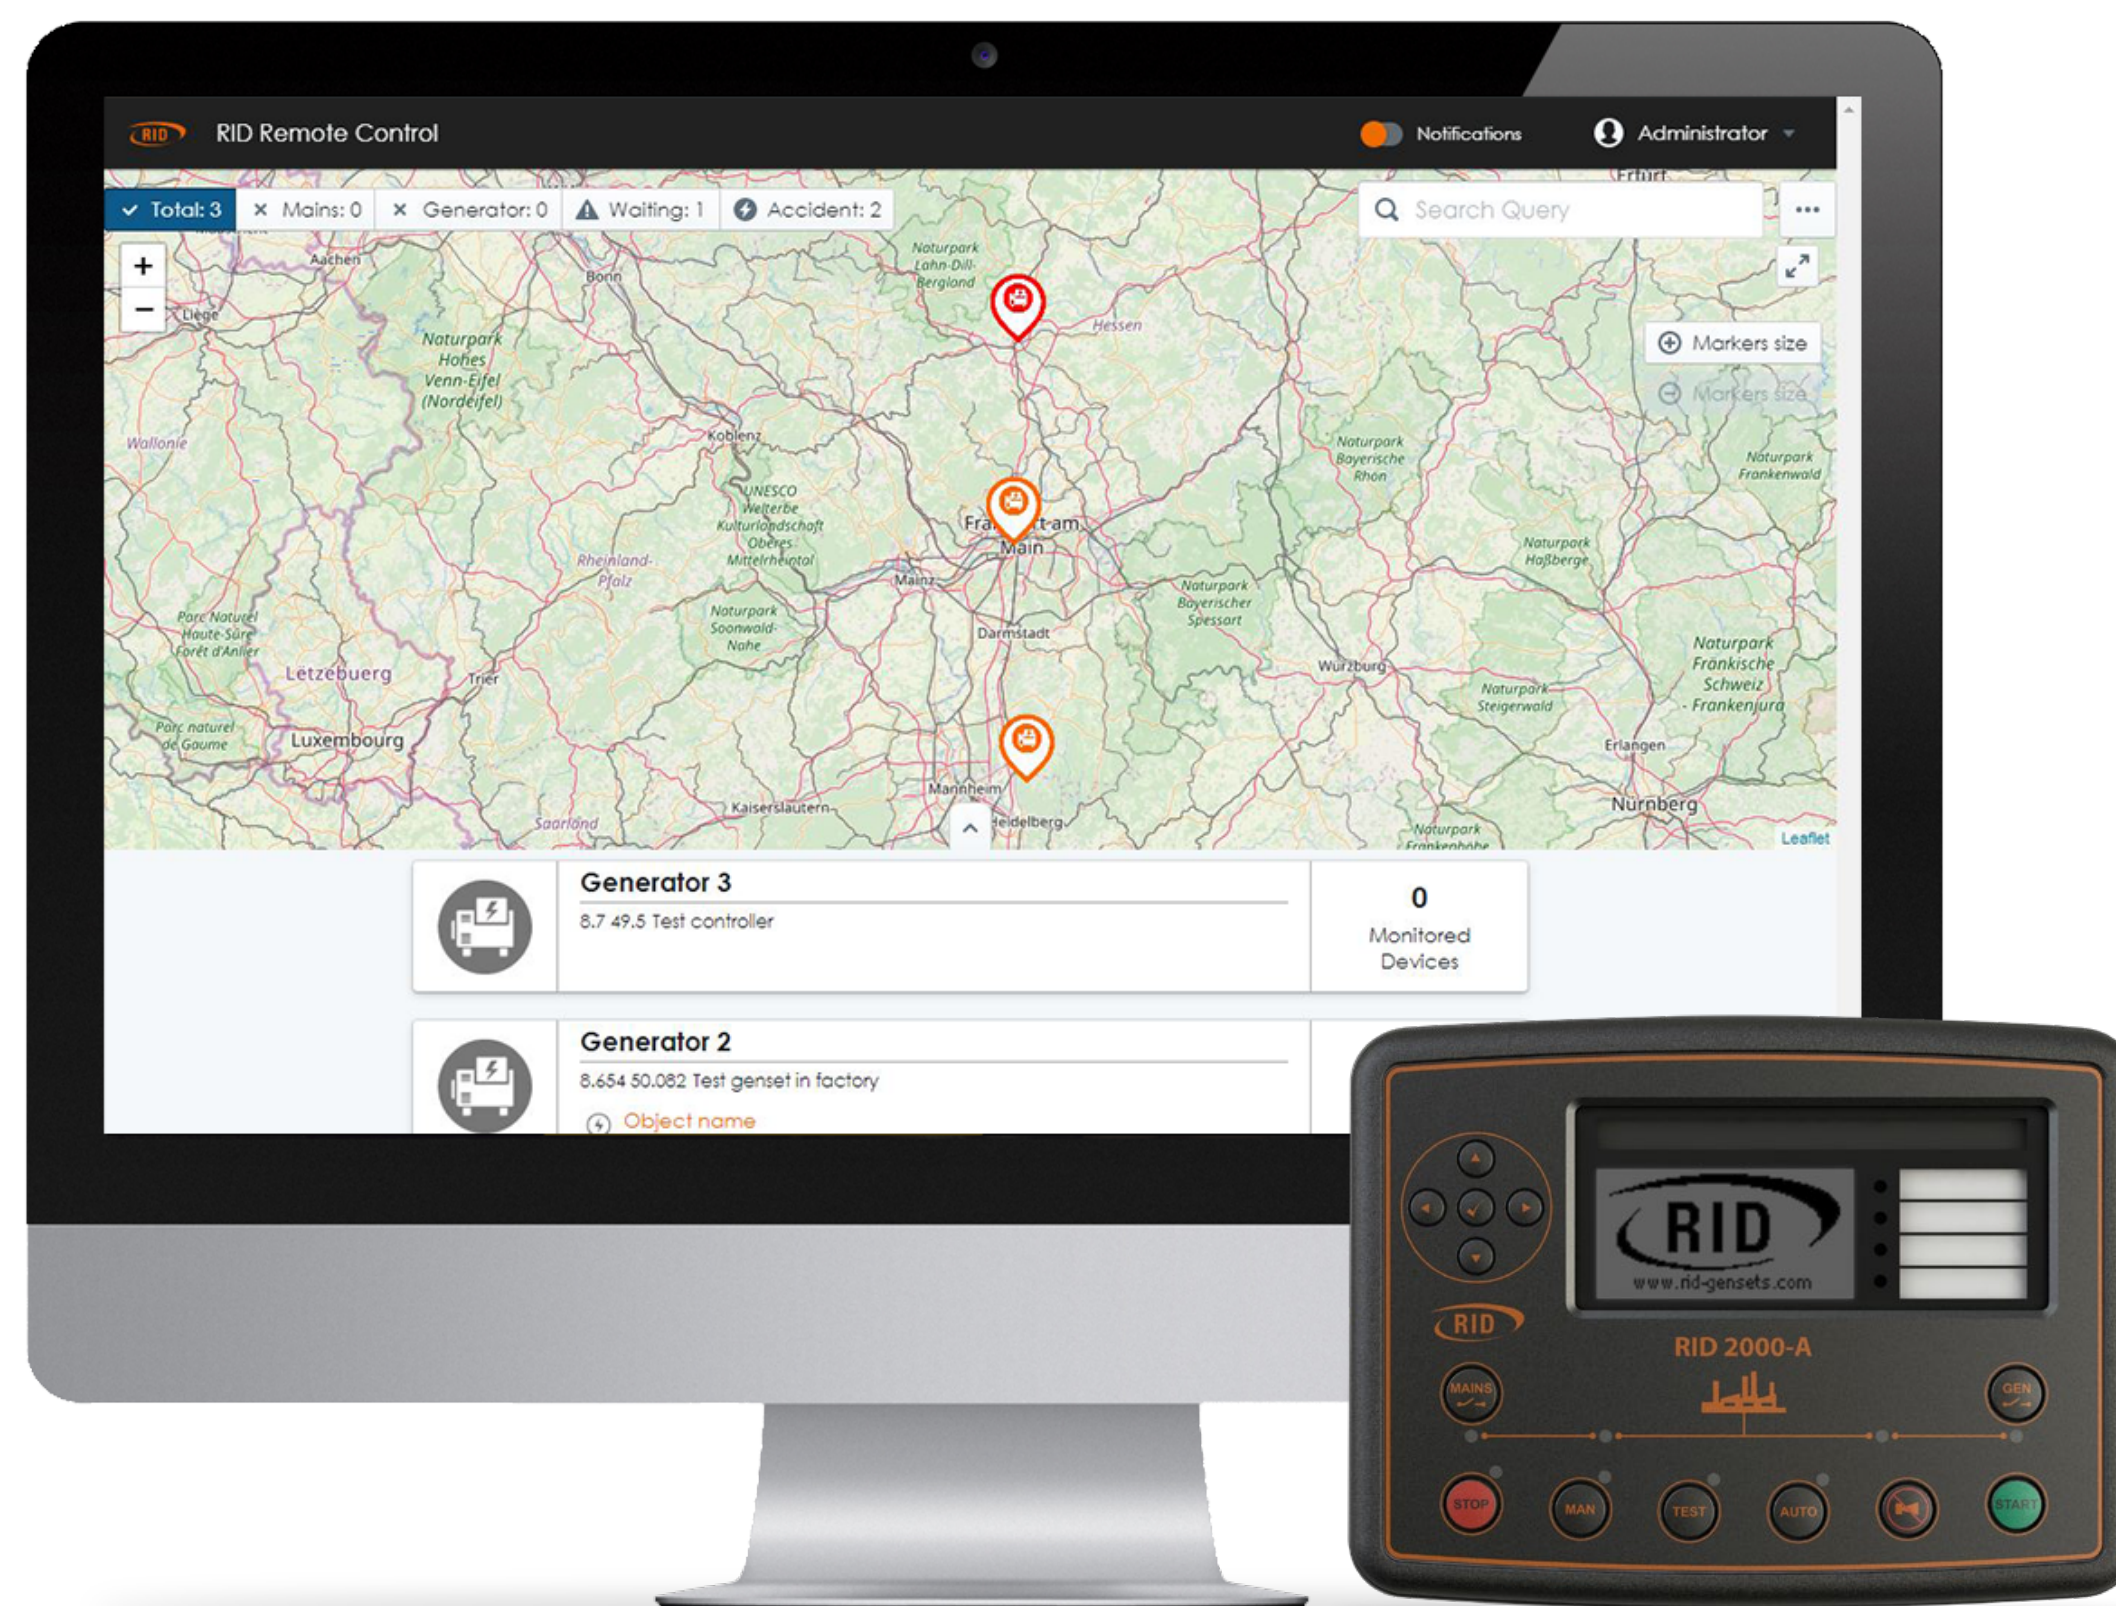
RID RID Remote Control Notifications Administrator

Total: 3 Mains: 0 Generator: 0 Waiting: 1 Accident: 2

Search Query

+
−

Markers size
Markers size

Erfurt
Aachen
Bonn
Liège
Naturpark Lahn-Dill-Bergland
Hessen
Naturpark Hohes Venn-Eifel (Nordeifel)
Wallonie
Koblenz
Naturpark Bayerische Rhön
Naturpark Frankenwald
UNESCO Welterbe Kulturlandschaft Oberes Mittelrheintal
Fra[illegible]t-am-Main
Rheinland-Pfalz
Mainz
Naturpark Haßberge
Naturpark Bayerischer Spessart
Parc Naturel Haute-Sûre Forêt d'Anlier
Naturpark Soonwald-Nahe
Darmstadt
Lëtzebuerg
Trier
Würzburg
Naturpark Fränkische Schweiz - Frankenjura
Naturpark Steigerwald
Parc naturel de Goume
Luxembourg
Erlangen
Mannheim
Kaiserslautern
Saarland
Heidelberg
Nürnberg
Naturpark Frankenhöhe
Leaflet

Generator 3
8.7 49.5 Test controller

0
Monitored Devices

Generator 2
8.654 50.082 Test genset in factory
Object name

RID
www.rid-gensets.com
RID
RID 2000-A
MAINS
GEN
STOP
MAN
TEST
AUTO
START